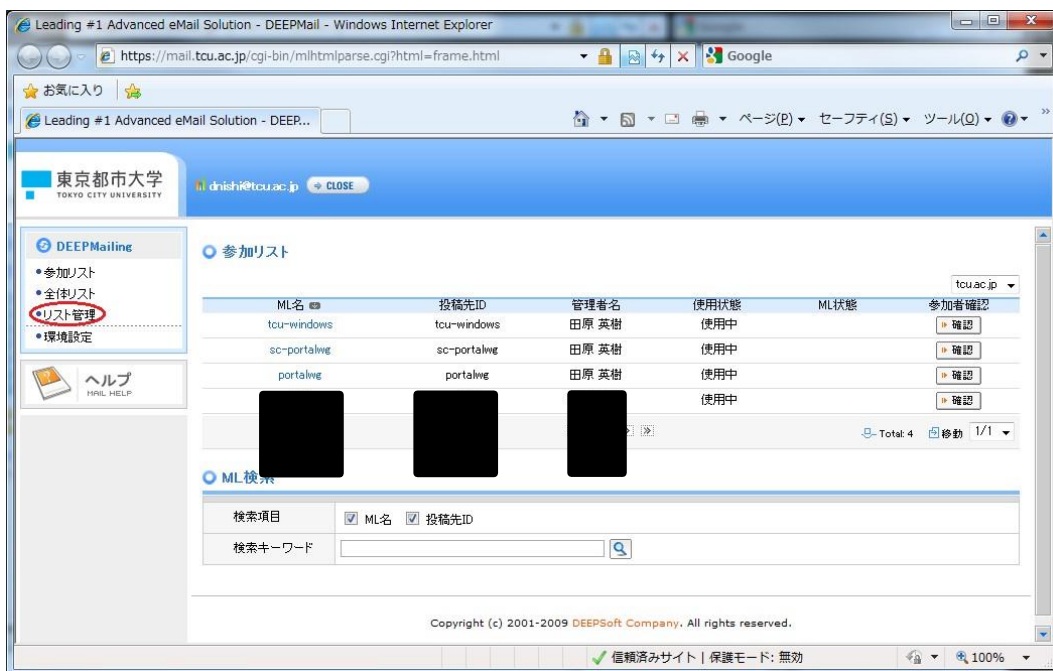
Leading #1 Advanced eMail Solution - DEEPMail - Windows Internet Explorer

https://mail.tcu.ac.jp/cgi-bin/mlhtmlparse.cgi?html=frame.html

Google

お気に入り

Leading #1 Advanced eMail Solution - DEEP...

ページ(P) セーフティ(S) ツール(O)

東京都市大学
TOKYO CITY UNIVERSITY

dnishi@tcu.ac.jp CLOSE

DEEPMailing
•参加リスト
•全体リスト
•リスト管理
•環境設定

ヘルプ
MAIL HELP

参加リスト

tcu.ac.jp

| ML名 | 投稿先ID | 管理者名 | 使用状態 | ML状態 | 参加者確認 |
|---|---|---|---|---|---|
| tcu-windows | tcu-windows | 田原 英樹 | 使用中 | | 確認 |
| sc-portalwg | sc-portalwg | 田原 英樹 | 使用中 | | 確認 |
| portalwg | portalwg | 田原 英樹 | 使用中 | | 確認 |
| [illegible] | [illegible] | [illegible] | 使用中 | | 確認 |

Total: 4 移動 1/1

ML検索

| 検索項目 | ML名 投稿先ID |
|---|---|
| 検索キーワード | |

Copyright (c) 2001-2009 DEEPSoft Company. All rights reserved.

信頼済みサイト | 保護モード: 無効

100%